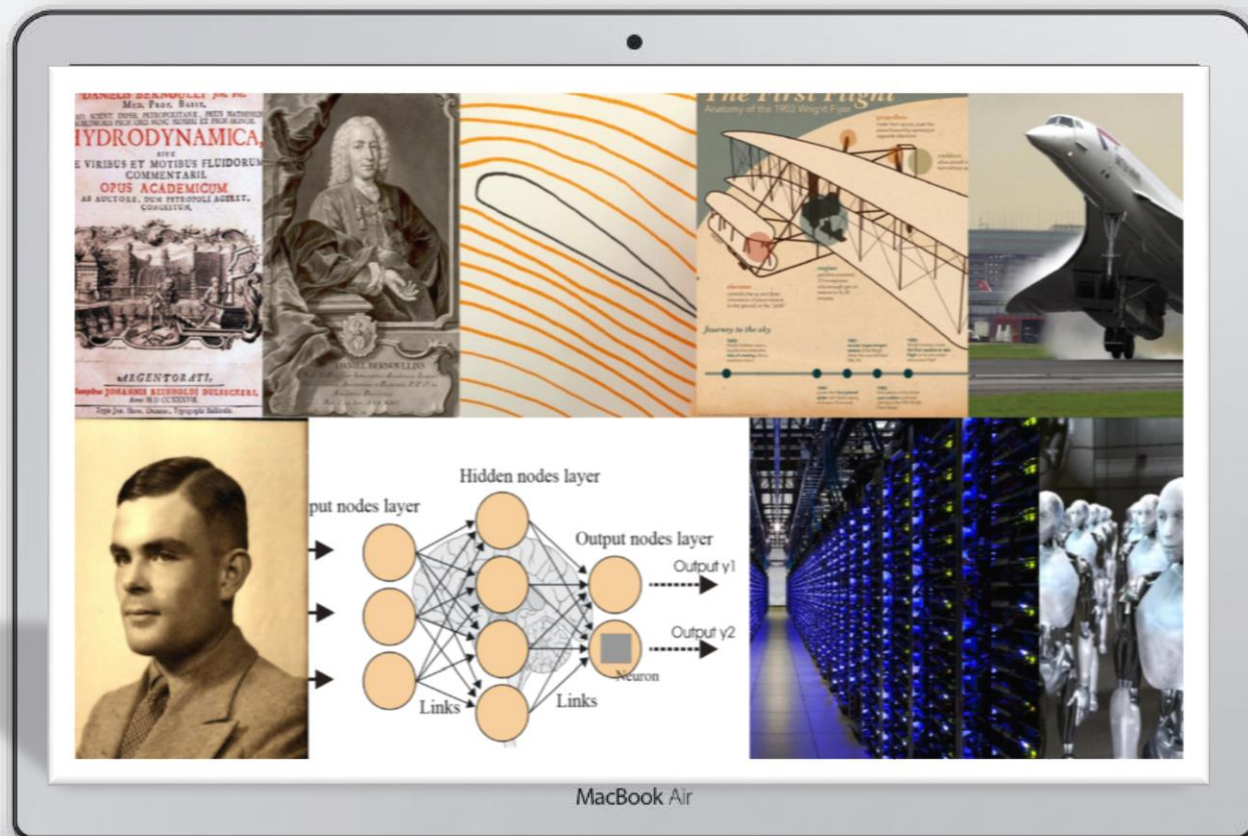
DANIELIS BERNOULLI Joh. Fil.
MED. PROF. BASIL.
HYDRODYNAMICA,
SIVE
DE VIRIBUS ET MOTIBUS FLUIDORUM
COMMENTARII.
OPUS ACADEMICUM
AB AUCTORE, DUM PETROPOLI AGERET, CONGESTUM.

ARGENTORATI,
Sumptibus JOHANNIS REINHOLDI DULSECKERI,
Anno M D CC XXXVIII.

DANIEL BERNOULLI

The First Flight
Anatomy of the 1903 Wright Flyer

Journey to the sky

put nodes layer
Hidden nodes layer
Output nodes layer
Output y1
Output y2
Neuron
Links
Links

MacBook Air